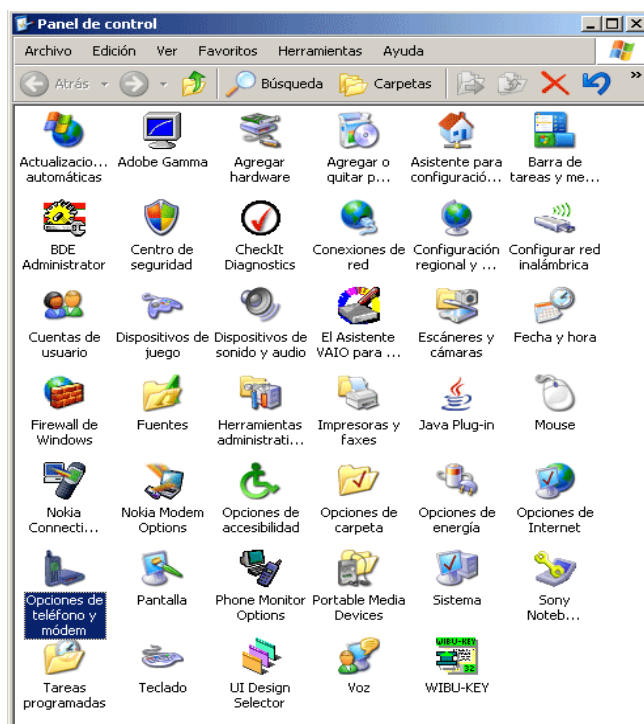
Panel de control

Archivo Edición Ver Favoritos Herramientas Ayuda

Atrás Búsqueda Carpetas

Actualizacio... automáticas
Adobe Gamma
Agregar hardware
Agregar o quitar p...
Asistente para configuració...
Barra de tareas y me...

BDE Administrator
Centro de seguridad
CheckIt Diagnostics
Conexiones de red
Configuración regional y ...
Configurar red inalámbrica

Cuentas de usuario
Dispositivos de juego
Dispositivos de sonido y audio
El Asistente VAIO para ...
Escáneres y cámaras
Fecha y hora

Firewall de Windows
Fuentes
Herramientas administrati...
Impresoras y faxes
Java Plug-in
Mouse

Nokia Connecti...
Nokia Modem Options
Opciones de accesibilidad
Opciones de carpeta
Opciones de energía
Opciones de Internet

Opciones de teléfono y módem
Pantalla
Phone Monitor Options
Portable Media Devices
Sistema
Sony Noteb...

Tareas programadas
Teclado
UI Design Selector
Voz
WIBU-KEY